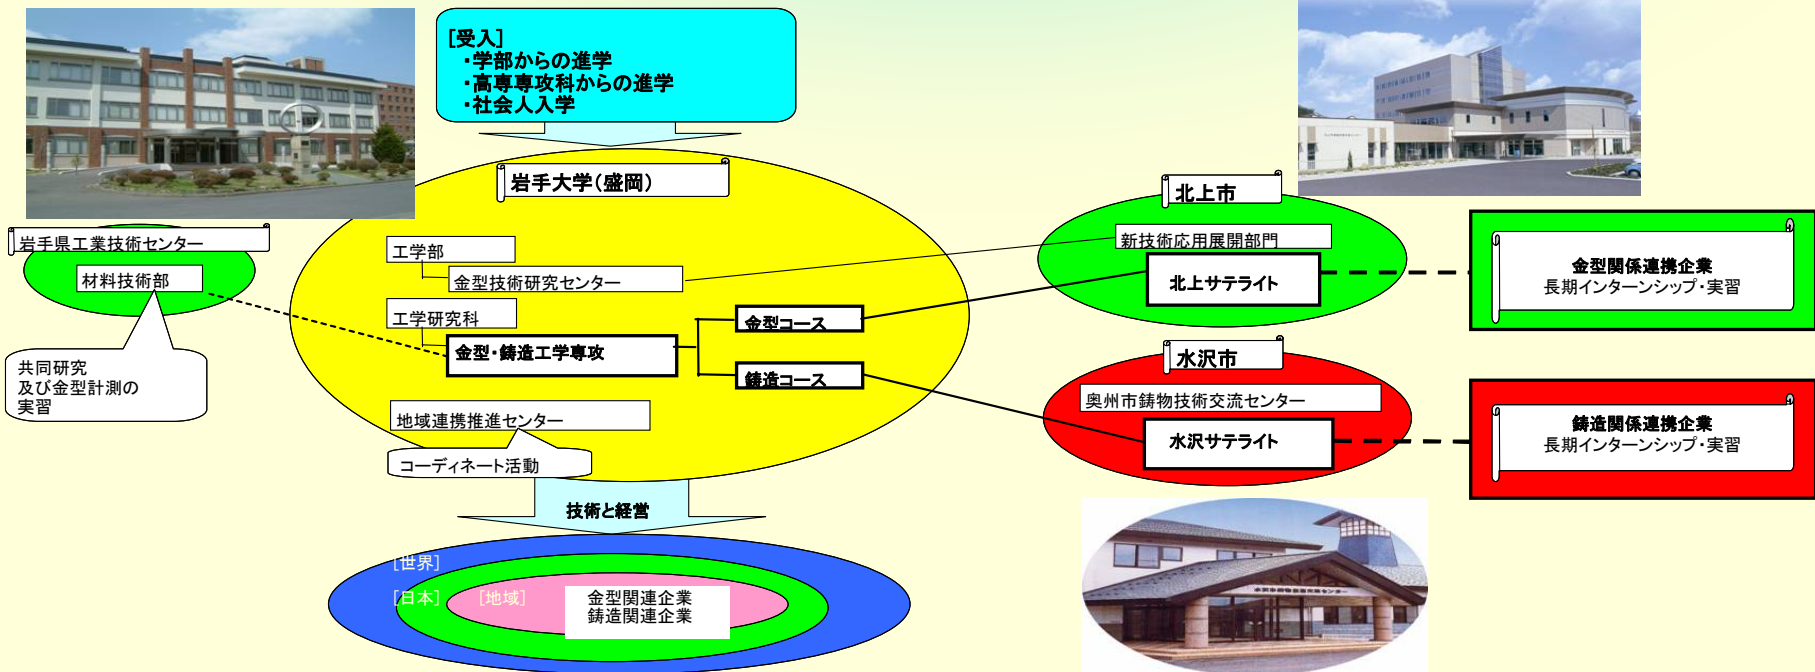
［受入］
・学部からの進学
・高専専攻科からの進学
・社会人入学

岩手大学（盛岡）

岩手県工業技術センター
材料技術部

共同研究
及び金型計測の
実習

工学部
金型技術研究センター
工学研究科
金型・鋳造工学専攻
金型コース
鋳造コース
地域連携推進センター
コーディネート活動

北上市
新技術応用展開部門
北上サテライト

金型関係連携企業
長期インターンシップ・実習

水沢市
奥州市鋳物技術交流センター
水沢サテライト

鋳造関係連携企業
長期インターンシップ・実習

技術と経営

［世界］
［日本］
［地域］
金型関連企業
鋳造関連企業